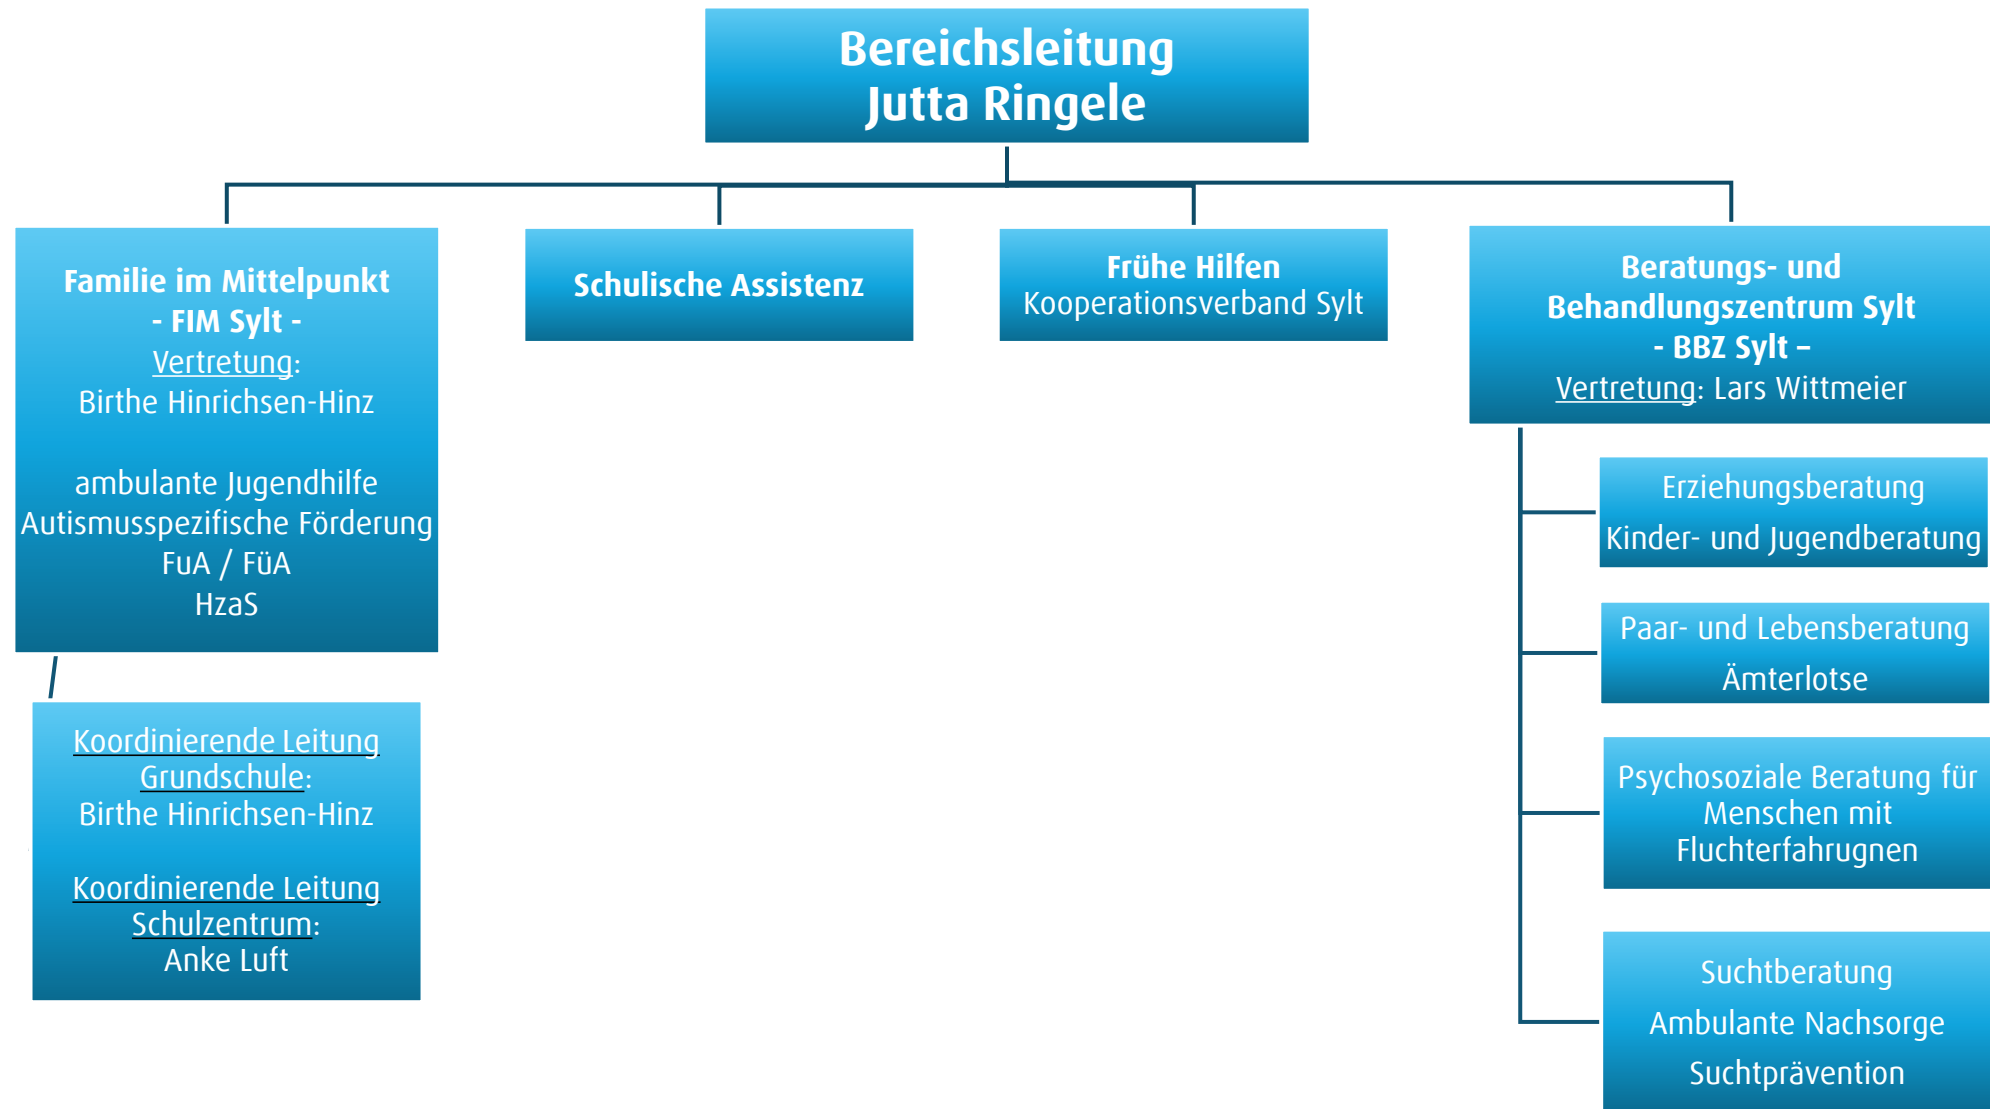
Bereichsleitung
Jutta Ringele

Familie im Mittelpunkt
- FIM Sylt -
Vertretung:
Birthe Hinrichsen-Hinz

ambulante Jugendhilfe
Autismusspezifische Förderung
FuA / FüA
HzaS

Koordinierende Leitung Grundschule:
Birthe Hinrichsen-Hinz

Koordinierende Leitung Schulzentrum:
Anke Luft

Schulische Assistenz

Frühe Hilfen
Kooperationsverband Sylt

Beratungs- und Behandlungszentrum Sylt
- BBZ Sylt –
Vertretung: Lars Wittmeier

Erziehungsberatung
Kinder- und Jugendberatung

Paar- und Lebensberatung
Ämterlotse

Psychosoziale Beratung für Menschen mit Fluchterfahrugnen

Suchtberatung
Ambulante Nachsorge
Suchtprävention